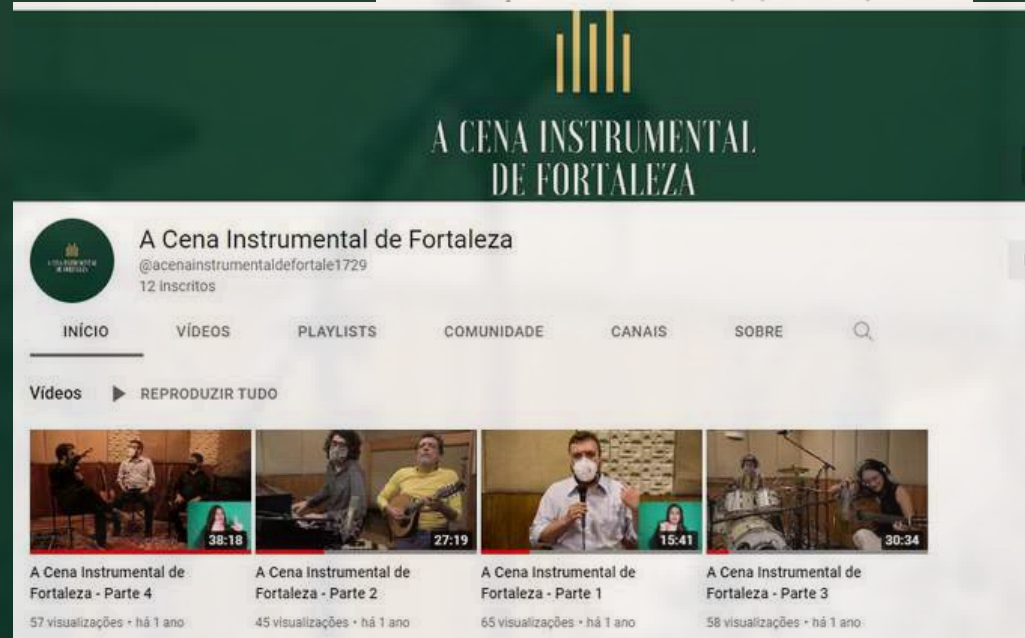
A CENA INSTRUMENTAL DE FORTALEZA

A Cena Instrumental de Fortaleza
@acenainstrumentaldefortale1729
12 inscritos

INÍCIO VÍDEOS PLAYLISTS COMUNIDADE CANAIS SOBRE

Vídeos ▶ REPRODUZIR TUDO

38:18
A Cena Instrumental de Fortaleza - Parte 4
57 visualizações • há 1 ano

27:19
A Cena Instrumental de Fortaleza - Parte 2
45 visualizações • há 1 ano

15:41
A Cena Instrumental de Fortaleza - Parte 1
65 visualizações • há 1 ano

30:34
A Cena Instrumental de Fortaleza - Parte 3
58 visualizações • há 1 ano